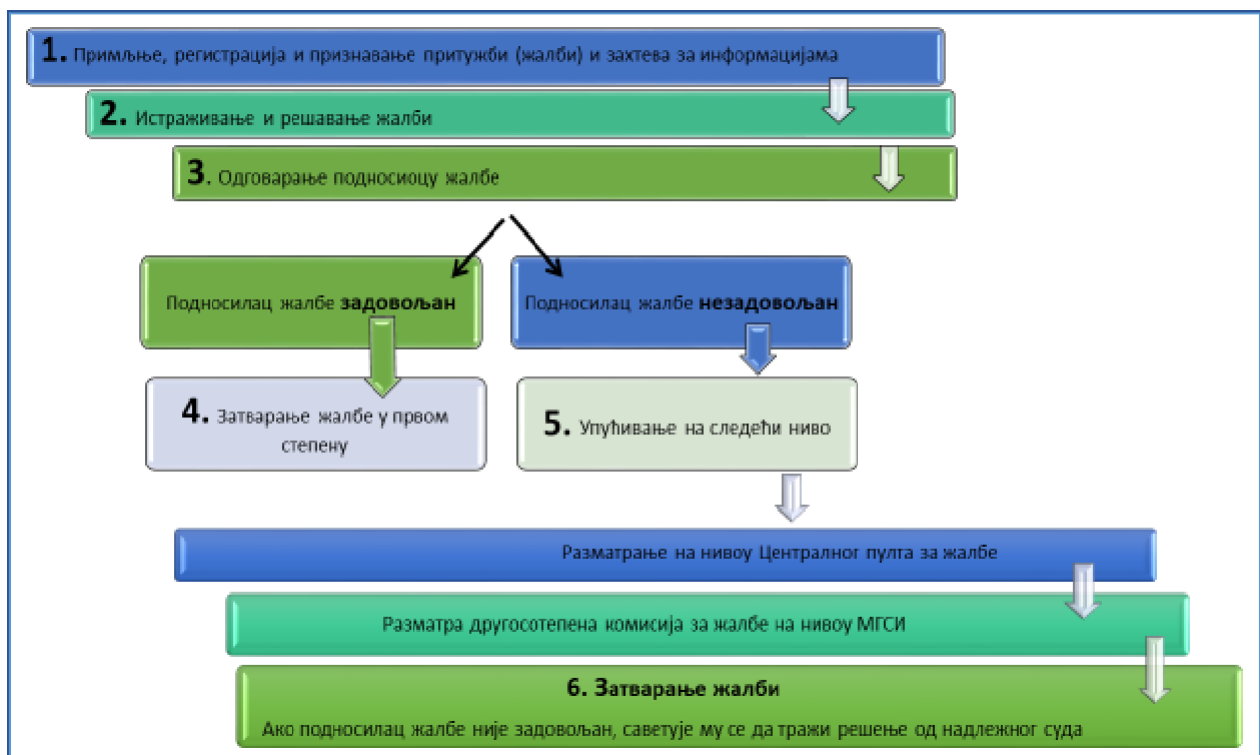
1. Примљење, регистрација и признавање притужби (жалби) и захтева за информацијама

2. Истраживање и решавање жалби

3. Одговарање подносиоцу жалбе

Подносилац жалбе задовољан

Подносилац жалбе незадовољан

4. Затварање жалбе у првом степену

5. Упућивање на следећи ниво

Разматрање на нивоу Централног пулта за жалбе

Разматра другосотепена комисија за жалбе на нивоу МГСИ

6. Затварање жалби

Ако подносилац жалбе није задовољан, саветује му се да тражи решење од надлежног суда